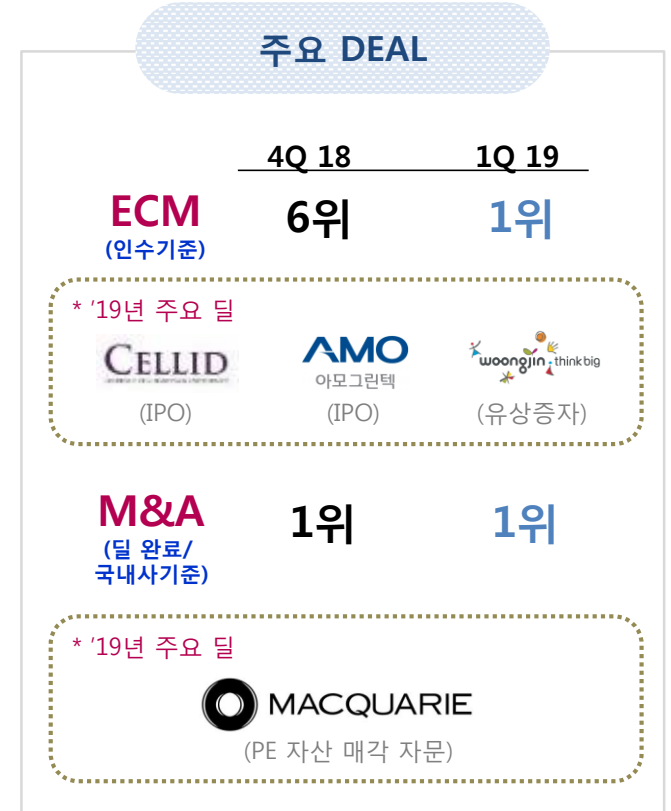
주요 DEAL

| | 4Q 18 | 1Q 19 |
|---|---|---|
| ECM (인수기준) | 6위 | 1위 |

* '19년 주요 딜

CELLID (IPO)

AMO 아모그린텍 (IPO)

woongjin think big (유상증자)

| | 4Q 18 | 1Q 19 |
|---|---|---|
| M&A (딜 완료/ 국내사기준) | 1위 | 1위 |

* '19년 주요 딜

MACQUARIE

(PE 자산 매각 자문)